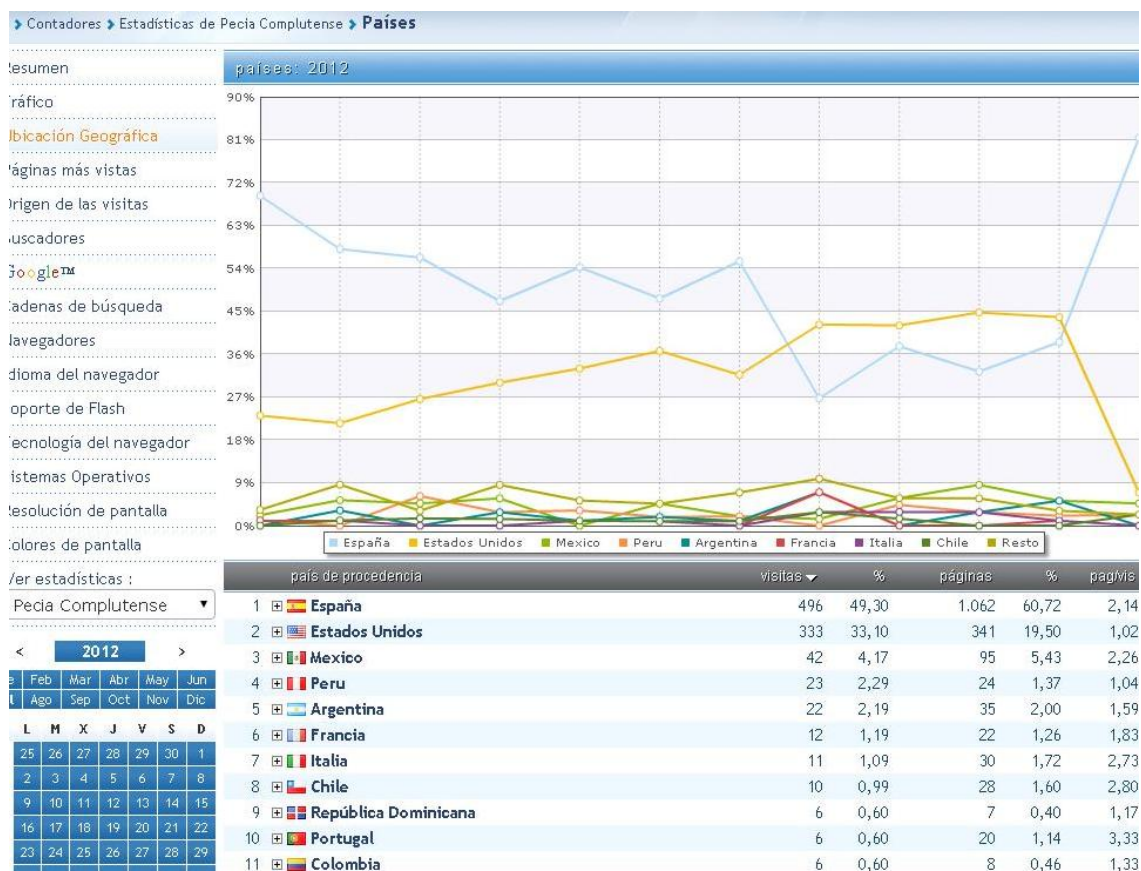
> Contadores > Estadísticas de Pecia Complutense > Países

esumen
ráfico
bicación Geográfica
áginas más vistas
rigen de las visitas
uscadores
oogle™
adenas de búsqueda
avegadores
dioma del navegador
oporte de Flash
ecnología del navegador
istemas Operativos
esolución de pantalla
olores de pantalla
er estadísticas :
Pecia Complutense

< 2012 >
e Feb Mar Abr May Jun
Ago Sep Oct Nov Dic

| L | M | X | J | V | S | D |
|---|---|---|---|---|---|---|
| 25 | 26 | 27 | 28 | 29 | 30 | 1 |
| 2 | 3 | 4 | 5 | 6 | 7 | 8 |
| 9 | 10 | 11 | 12 | 13 | 14 | 15 |
| 16 | 17 | 18 | 19 | 20 | 21 | 22 |
| 23 | 24 | 25 | 26 | 27 | 28 | 29 |

países: 2012

90%
81%
72%
63%
54%
45%
36%
27%
18%
9%
0%

España Estados Unidos Mexico Peru Argentina Francia Italia Chile Resto

| | país de procedencia | visitas | % | páginas | % | pag/vis |
|---|---|---|---|---|---|---|
| 1 | España | 496 | 49,30 | 1.062 | 60,72 | 2,14 |
| 2 | Estados Unidos | 333 | 33,10 | 341 | 19,50 | 1,02 |
| 3 | Mexico | 42 | 4,17 | 95 | 5,43 | 2,26 |
| 4 | Peru | 23 | 2,29 | 24 | 1,37 | 1,04 |
| 5 | Argentina | 22 | 2,19 | 35 | 2,00 | 1,59 |
| 6 | Francia | 12 | 1,19 | 22 | 1,26 | 1,83 |
| 7 | Italia | 11 | 1,09 | 30 | 1,72 | 2,73 |
| 8 | Chile | 10 | 0,99 | 28 | 1,60 | 2,80 |
| 9 | República Dominicana | 6 | 0,60 | 7 | 0,40 | 1,17 |
| 10 | Portugal | 6 | 0,60 | 20 | 1,14 | 3,33 |
| 11 | Colombia | 6 | 0,60 | 8 | 0,46 | 1,33 |